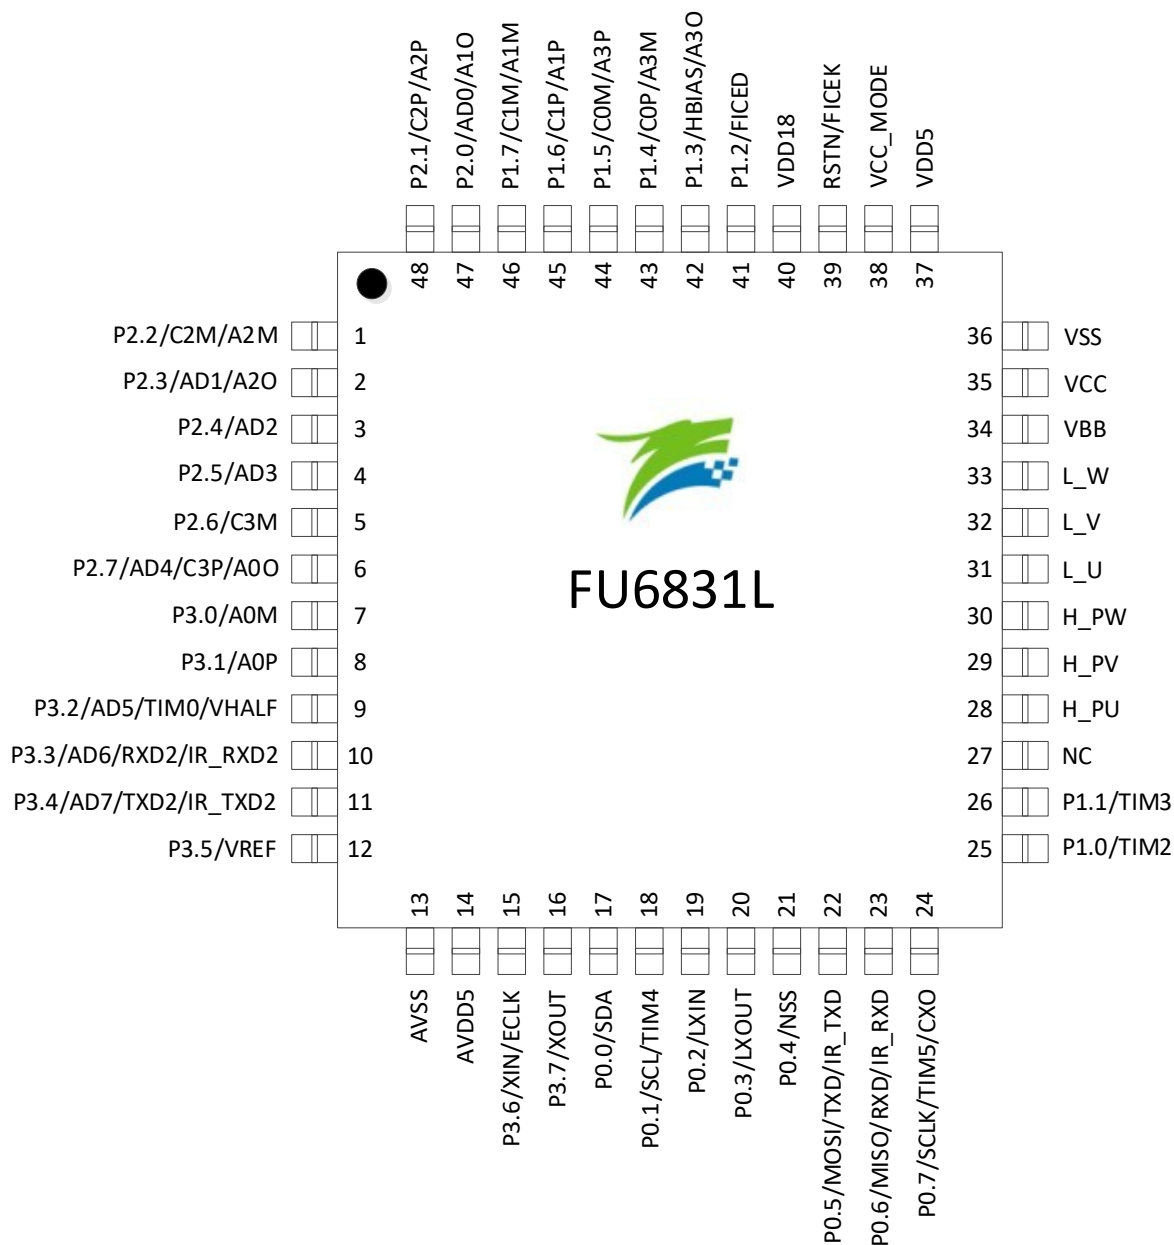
P2.1/C2P/A2P
P2.0/AD0/A1O
P1.7/C1M/A1M
P1.6/C1P/A1P
P1.5/C0M/A3P
P1.4/C0P/A3M
P1.3/HBIAS/A3O
P1.2/FICED
VDD18
RSTN/FICEK
VCC_MODE
VDD5

48 47 46 45 44 43 42 41 40 39 38 37

P2.2/C2M/A2M 1
P2.3/AD1/A2O 2
P2.4/AD2 3
P2.5/AD3 4
P2.6/C3M 5
P2.7/AD4/C3P/A0O 6
P3.0/A0M 7
P3.1/A0P 8
P3.2/AD5/TIM0/VHALF 9
P3.3/AD6/RXD2/IR_RXD2 10
P3.4/AD7/TXD2/IR_TXD2 11
P3.5/VREF 12

FU6831L

36 VSS
35 VCC
34 VBB
33 L_W
32 L_V
31 L_U
30 H_PW
29 H_PV
28 H_PU
27 NC
26 P1.1/TIM3
25 P1.0/TIM2

13 14 15 16 17 18 19 20 21 22 23 24

AVSS
AVDD5
P3.6/XIN/ECLK
P3.7/XOUT
P0.0/SDA
P0.1/SCL/TIM4
P0.2/LXIN
P0.3/LXOUT
P0.4/NSS
P0.5/MOSI/TXD/IR_TXD
P0.6/MISO/RXD/IR_RXD
P0.7/SCLK/TIM5/CXO